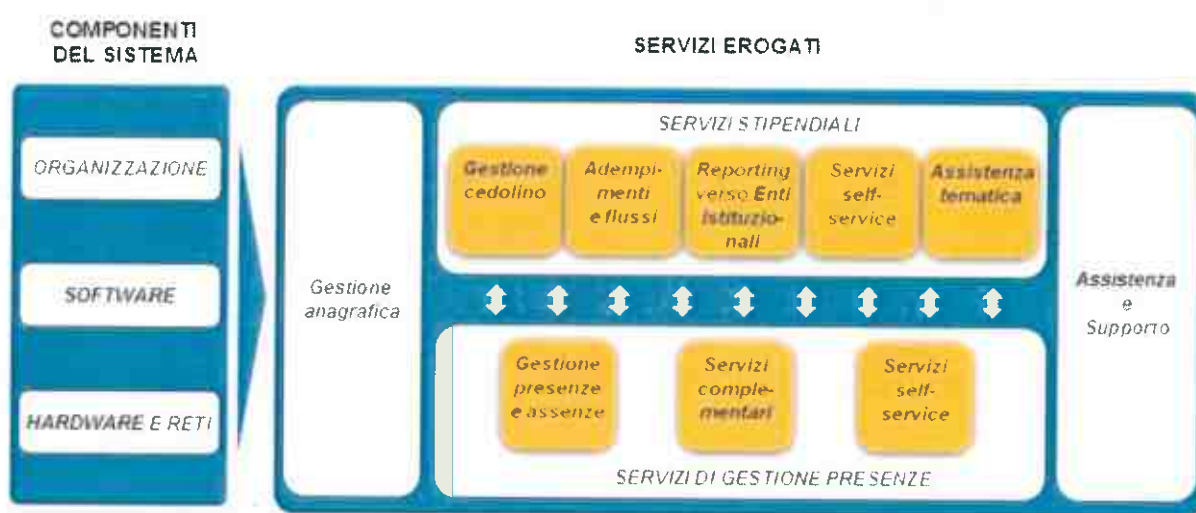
COMPONENTI DEL SISTEMA

SERVIZI EROGATI

ORGANIZZAZIONE

SOFTWARE

HARDWARE E RETI

Gestione anagrafica

SERVIZI STIPENDIALI

Gestione cedolino

Adempimenti e flussi

Reporting verso Enti Istituzionali

Servizi self-service

Assistenza tematica

Gestione presenze e assenze

Servizi complementari

Servizi self-service

SERVIZI DI GESTIONE PRESENZE

Assistenza e Supporto